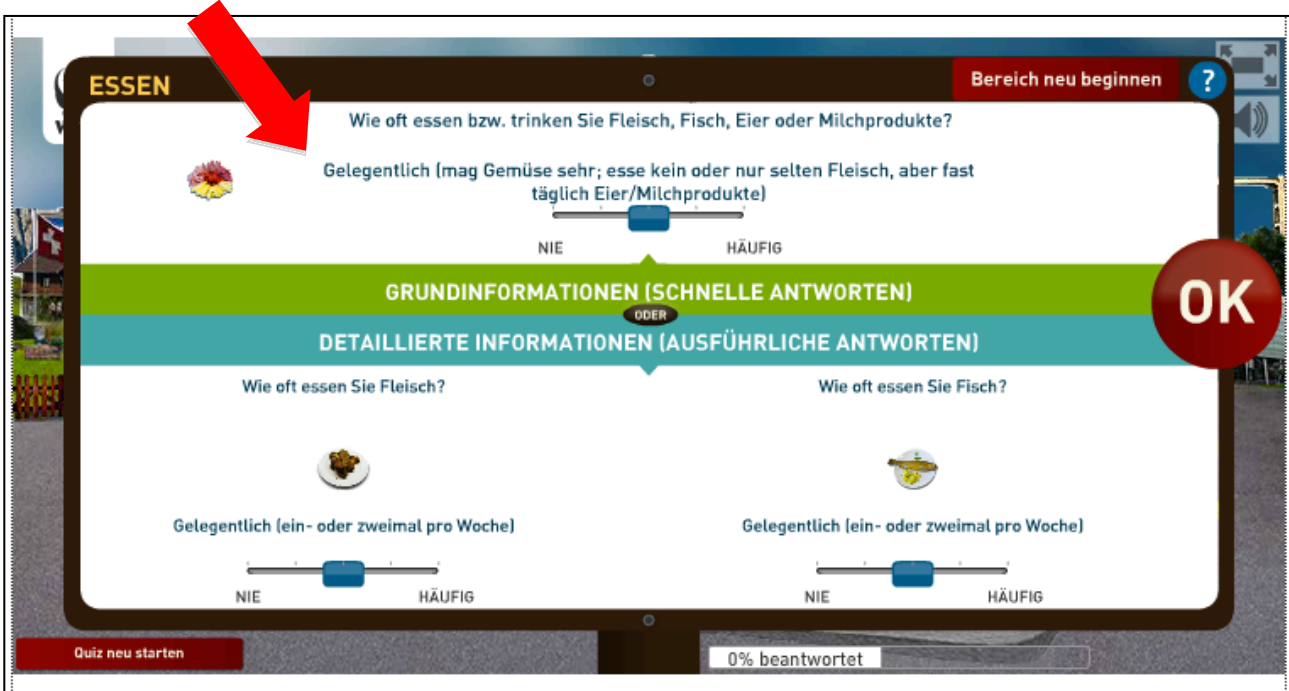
ESSEN

Bereich neu beginnen

?

Wie oft essen bzw. trinken Sie Fleisch, Fisch, Eier oder Milchprodukte?

Gelegentlich (mag Gemüse sehr; esse kein oder nur selten Fleisch, aber fast täglich Eier/Milchprodukte)

NIE HÄUFIG

GRUNDINFORMATIONEN (SCHNELLE ANTWORTEN)

ODER

DETAILLIERTE INFORMATIONEN (AUSFÜHRLICHE ANTWORTEN)

OK

Wie oft essen Sie Fleisch?

Gelegentlich (ein- oder zweimal pro Woche)

NIE HÄUFIG

Wie oft essen Sie Fisch?

Gelegentlich (ein- oder zweimal pro Woche)

NIE HÄUFIG

Quiz neu starten

0% beantwortet